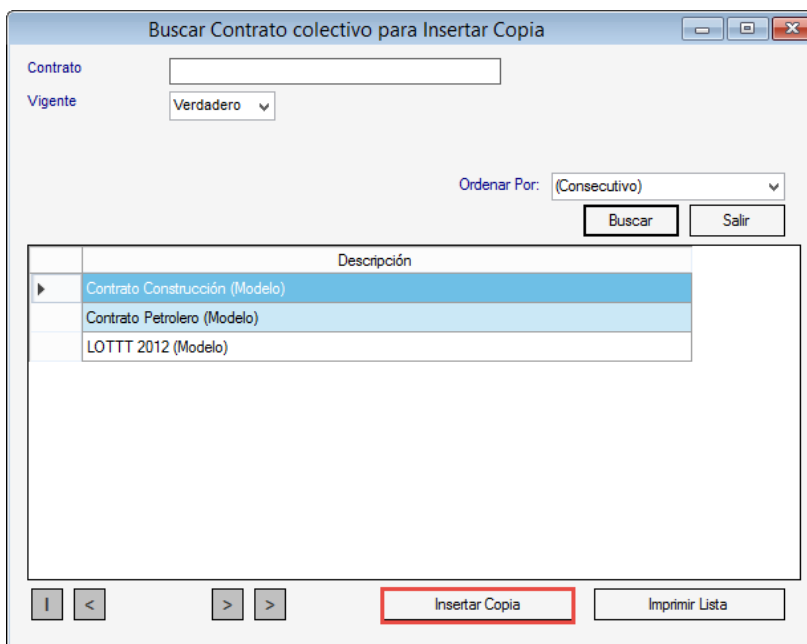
Buscar Contrato colectivo para Insertar Copia

Contrato

Vigente Verdadero

Ordenar Por: (Consecutivo)

Buscar Salir

| | Descripción |
|---|---|
| ▶ | Contrato Construcción (Modelo) |
| | Contrato Petrolero (Modelo) |
| | LOTTT 2012 (Modelo) |

I < > >

Insertar Copia

Imprimir Lista